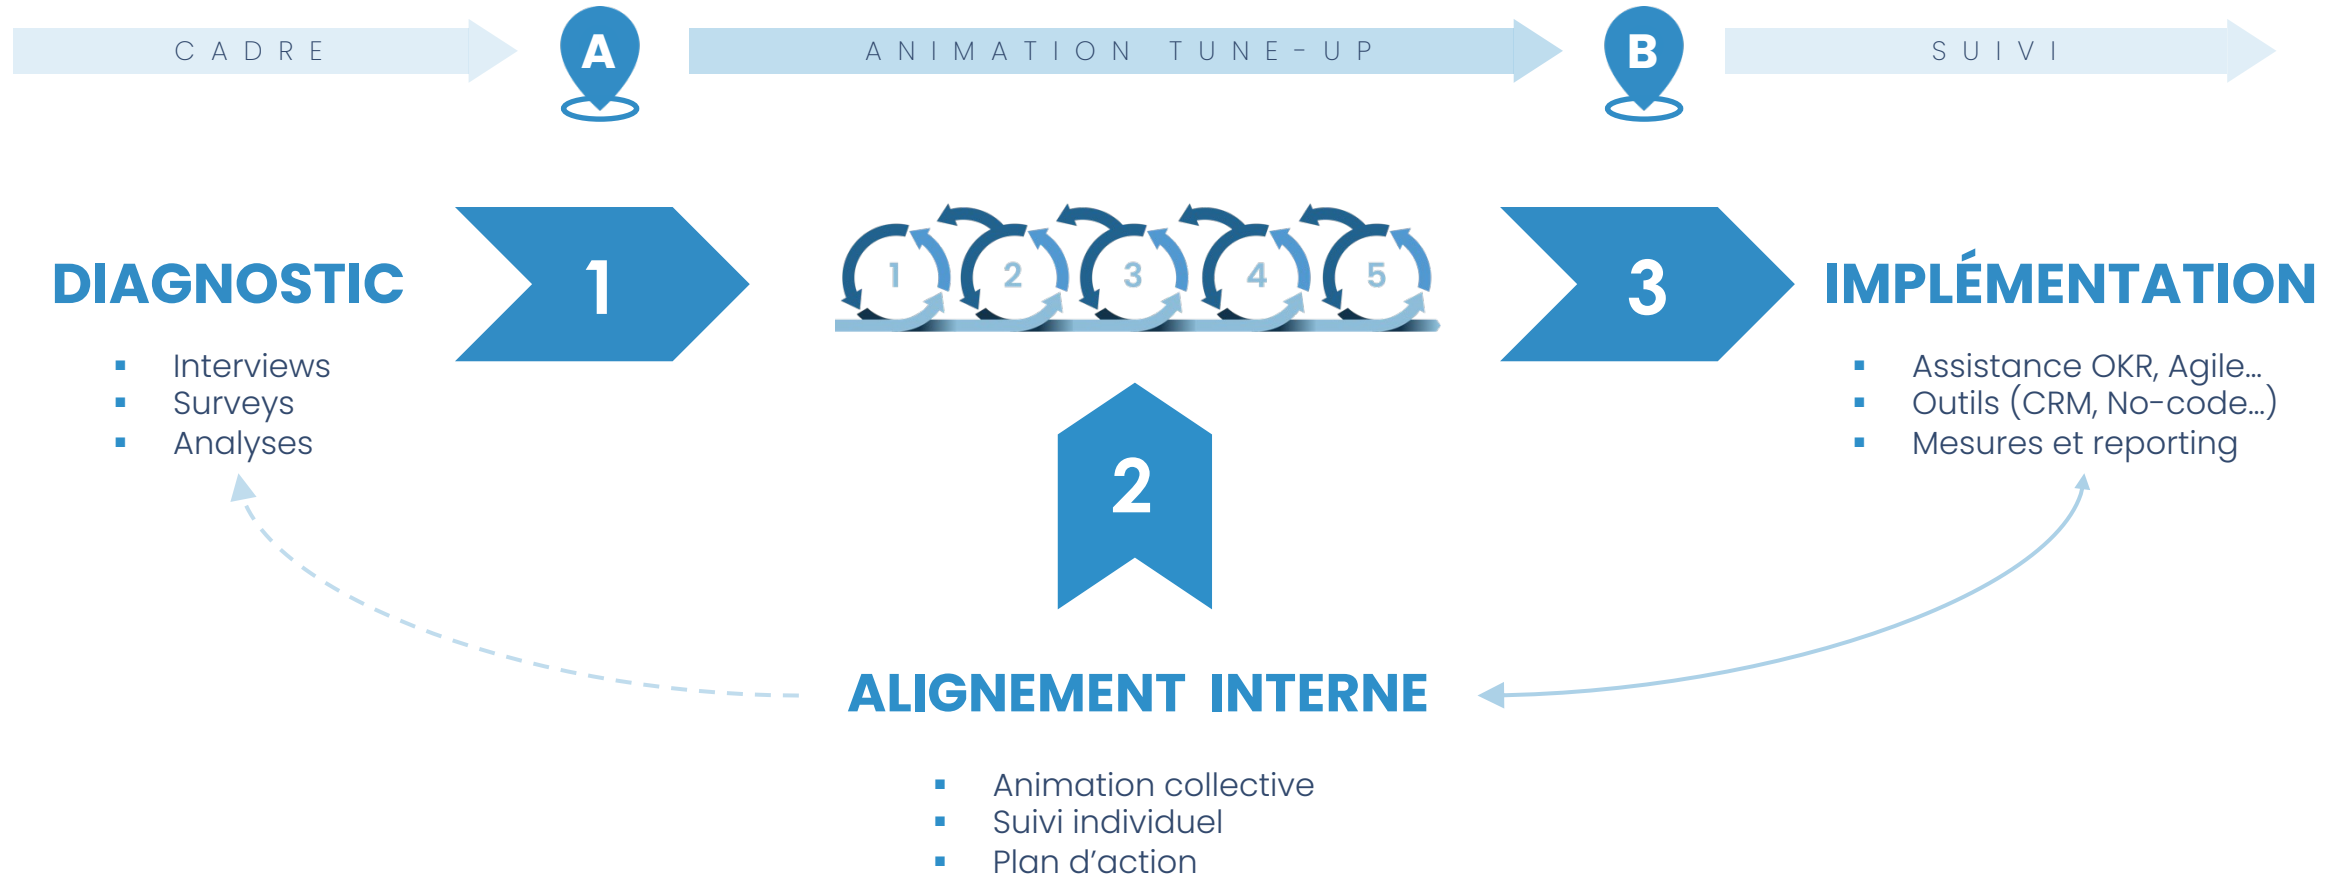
CADRE

A

ANIMATION TUNE-UP

B

SUIVI

DIAGNOSTIC

1

1 2 3 4 5

3

IMPLÉMENTATION

- Interviews
- Surveys
- Analyses

2

- Assistance OKR, Agile…
- Outils (CRM, No-code…)
- Mesures et reporting

ALIGNEMENT INTERNE

- Animation collective
- Suivi individuel
- Plan d'action